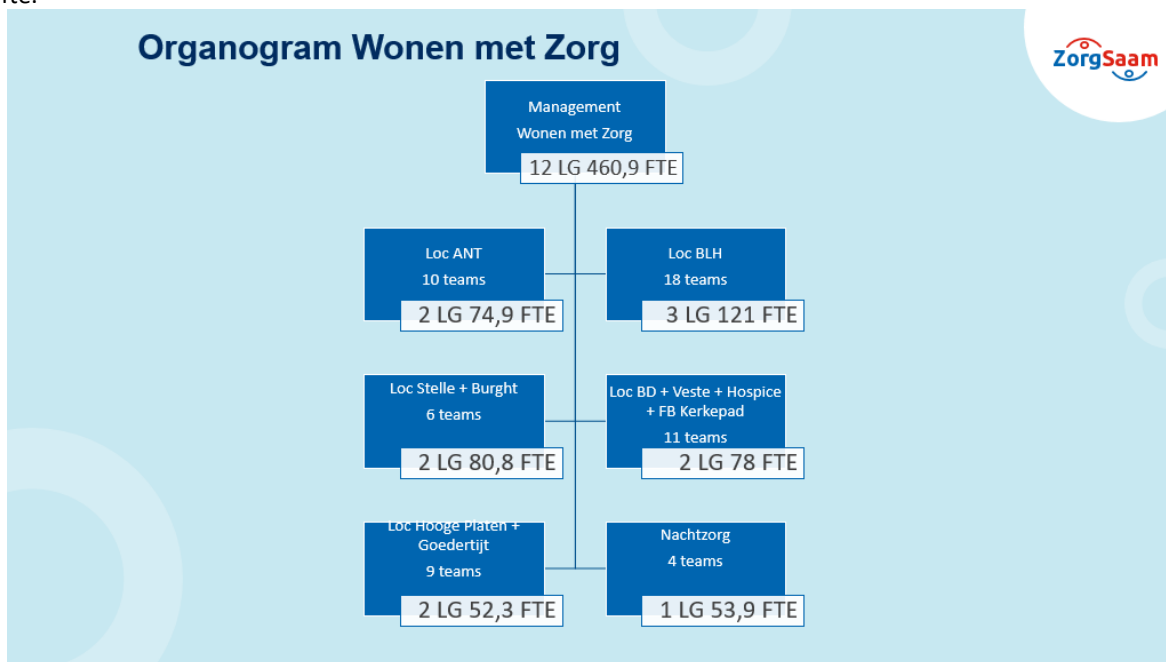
Organogram Wonen met Zorg

ZorgSaam

Management
Wonen met Zorg
12 LG 460,9 FTE

Loc ANT
10 teams
2 LG 74,9 FTE

Loc BLH
18 teams
3 LG 121 FTE

Loc Stelle + Burght
6 teams
2 LG 80,8 FTE

Loc BD + Veste + Hospice + FB Kerkepad
11 teams
2 LG 78 FTE

Loc Hooge Platen + Goedertijt
9 teams
2 LG 52,3 FTE

Nachtzorg
4 teams
1 LG 53,9 FTE